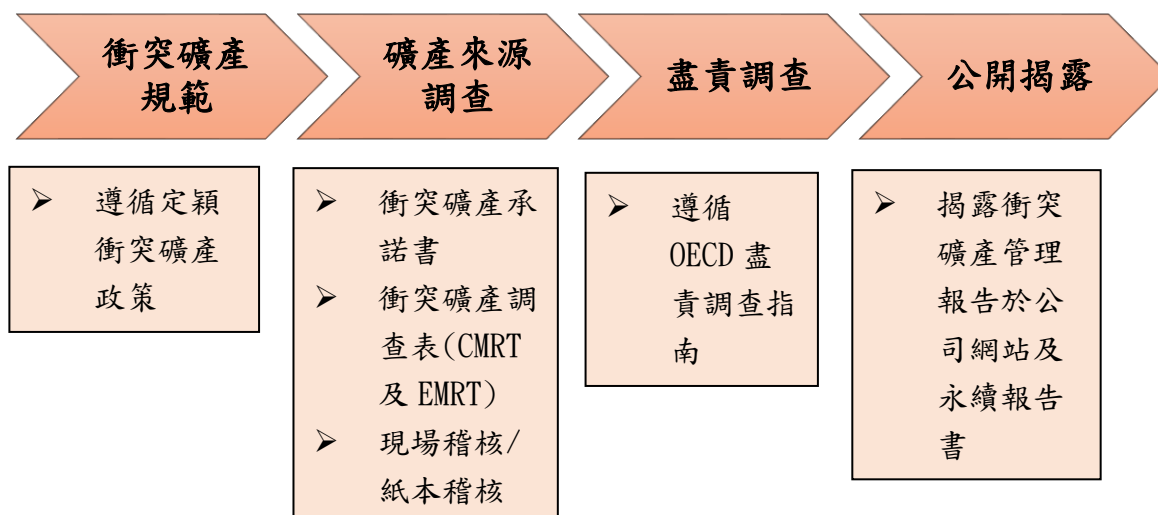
衝突礦產規範

礦產來源調查

盡責調查

公開揭露

➢ 遵循定穎衝突礦產政策

➢ 衝突礦產承諾書
➢ 衝突礦產調查表(CMRT及EMRT)
➢ 現場稽核/紙本稽核

➢ 遵循OECD盡責調查指南

➢ 揭露衝突礦產管理報告於公司網站及永續報告書